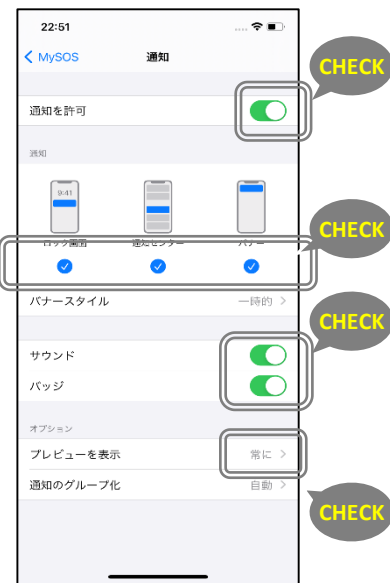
22:51

< MySOS 通知

CHECK

通知を許可

通知

9:41

ロック画面 通知センター バナー

CHECK

バナースタイル 一時的 >

CHECK

サウンド

バッジ

オプション

プレビューを表示 常に >

通知のグループ化 自動 >

CHECK